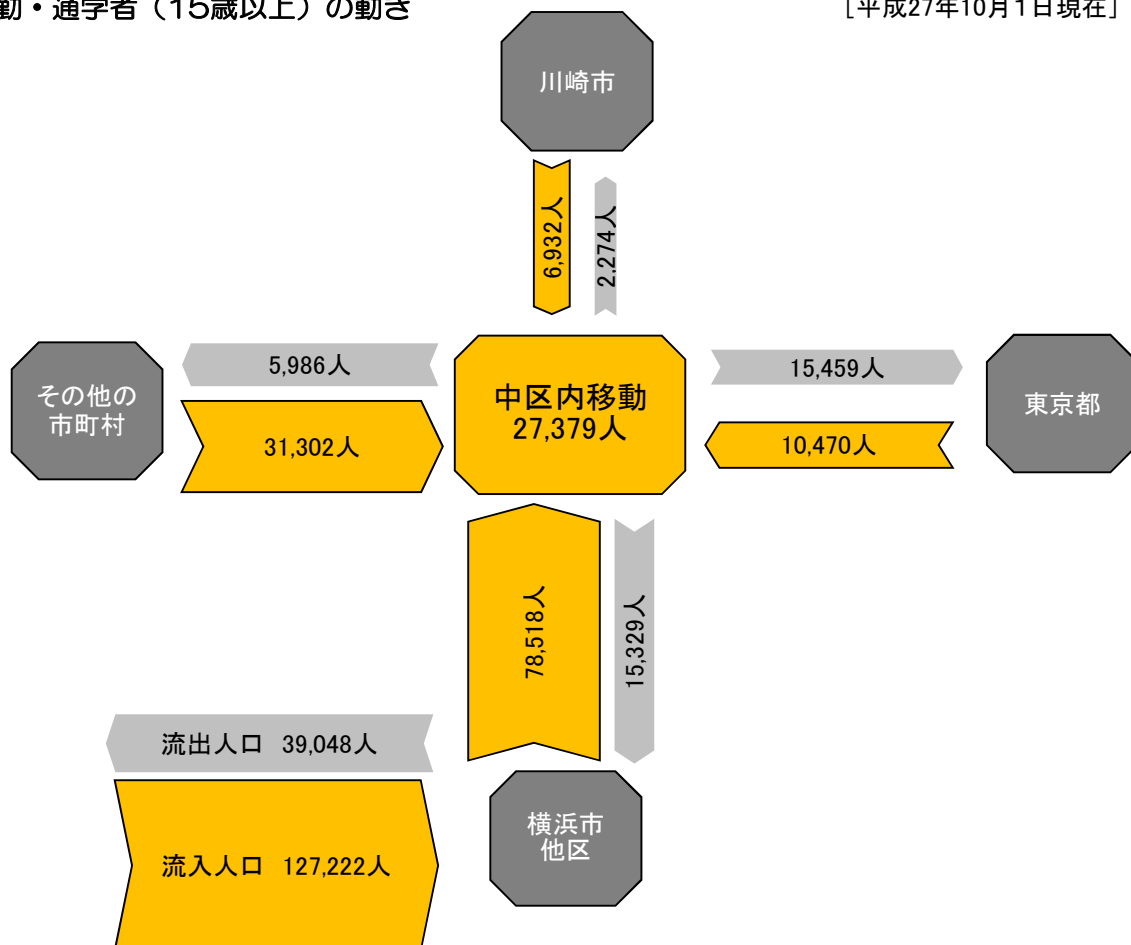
勤・通学者（15歳以上）の動き

［平成27年10月1日現在］

川崎市

6,932人

2,274人

その他の市町村

5,986人

31,302人

中区内移動
27,379人

15,459人

10,470人

東京都

78,518人

15,329人

流出人口 39,048人

流入人口 127,222人

横浜市他区